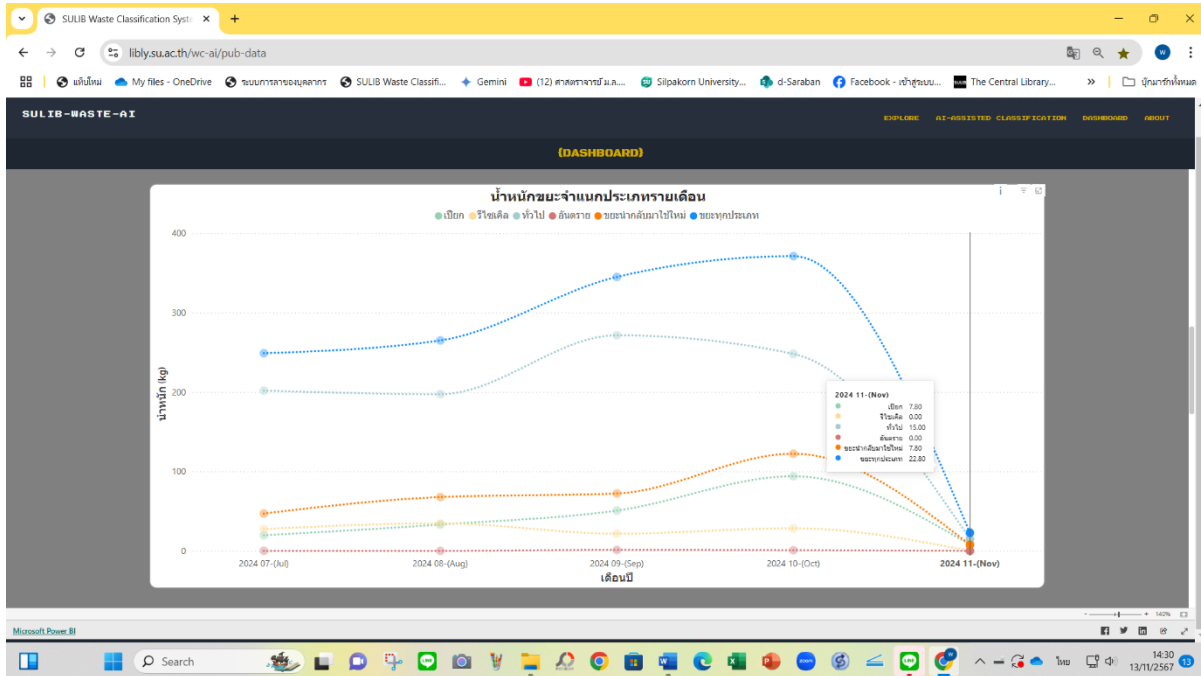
SULIB Waste Classification Syst ×  +

libly.su.ac.th/wc-ai/pub-data

แท็บใหม่  My files - OneDrive  ระบบการลาของบุคลากร  SULIB Waste Classifi...  Gemini  (12) ศาสตราจารย์ ม.ล....  Silpakorn University...  d-Saraban  Facebook - เข้าสู่ระบบ...  The Central Library...  »  บุ๊กมาร์กทั้งหมด

SULIB-WASTE-AI

EXPLORE  AI-ASSISTED CLASSIFICATION  DASHBOARD  ABOUT

(DASHBOARD)

น้ำหนักขยะจำแนกประเภทรายเดือน

เปียก  รีไซเคิล  ทั่วไป  อันตราย  ขยะนำกลับมาใช้ใหม่  ขยะทุกประเภท

400
300
200
100
0

น้ำหนัก (kg)

2024 07-(Jul)  2024 08-(Aug)  2024 09-(Sep)  2024 10-(Oct)  2024 11-(Nov)

เดือนปี

2024 11-(Nov)
เปียก 7.80
รีไซเคิล 0.00
ทั่วไป 15.00
อันตราย 0.00
ขยะนำกลับมาใช้ใหม่ 7.80
ขยะทุกประเภท 22.80

Microsoft Power BI

140%

Search

ไทย  14:30  13/11/2567  13